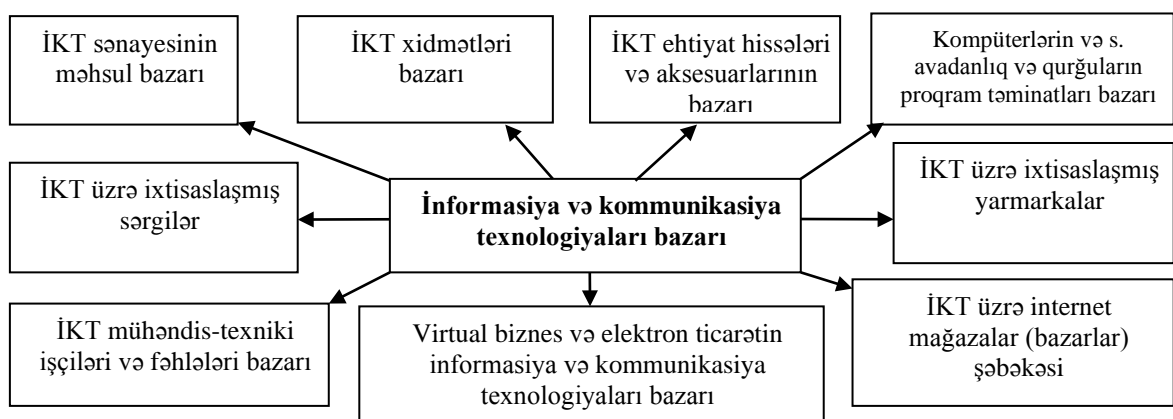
İKT sənayesinin məhsul bazarı

İKT xidmətləri bazarı

İKT ehtiyat hissələri və aksesuarlarının bazarı

Kompüterlərin və s. avadanlıq və qurğuların proqram təminatları bazarı

İKT üzrə ixtisaslaşmış sərgilər

İnformasiya və kommunikasiya texnologiyaları bazarı

İKT üzrə ixtisaslaşmış yarmarkalar

İKT mühəndis-texniki işçiləri və fəhlələri bazarı

Virtual biznes və elektron ticarətin informasiya və kommunikasiya texnologiyaları bazarı

İKT üzrə internet mağazalar (bazarlar) şəbəkəsi